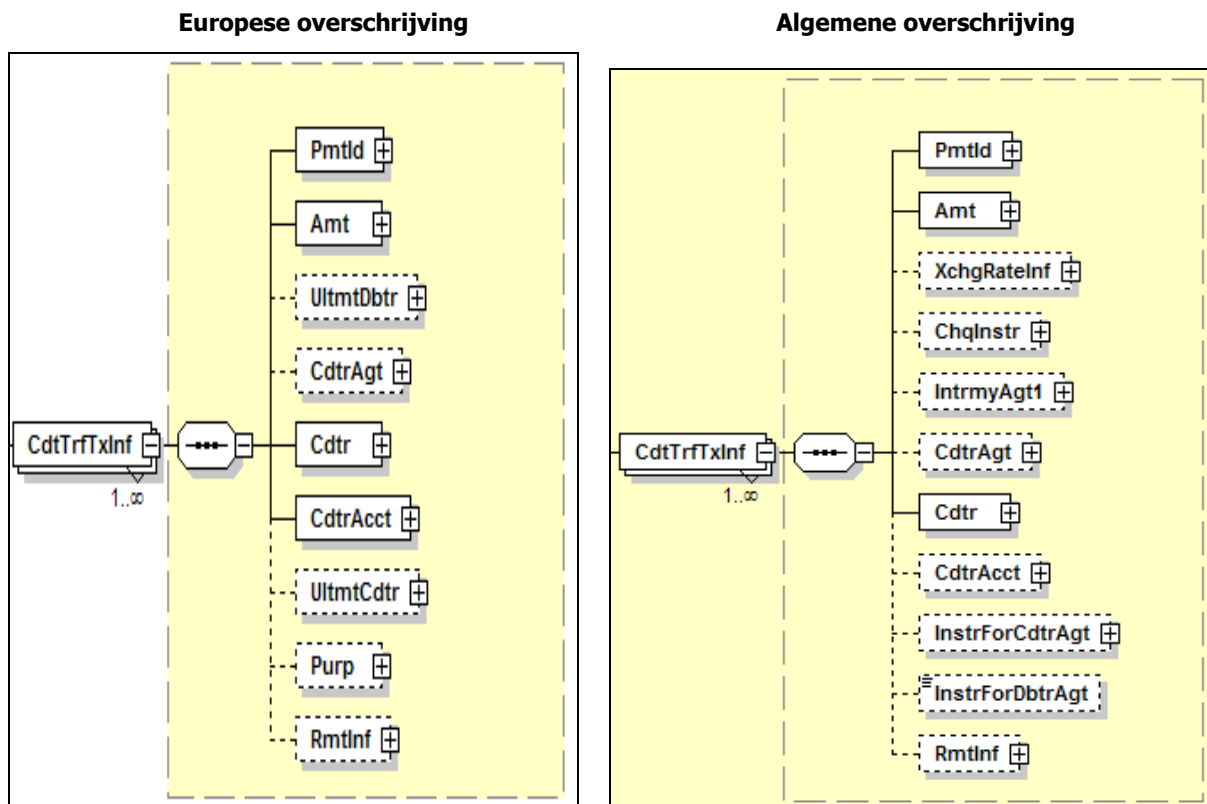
Europese overschrijving

CdtTrfTxInf
1..∞
PmtId
Amt
UltmtDbtr
CdtrAgt
Cdtr
CdtrAcct
UltmtCdtr
Purp
RmtInf

Algemene overschrijving

CdtTrfTxInf
1..∞
PmtId
Amt
XchgRateInf
ChqInstr
IntrmyAgt1
CdtrAgt
Cdtr
CdtrAcct
InstrForCdtrAgt
InstrForDbtrAgt
RmtInf